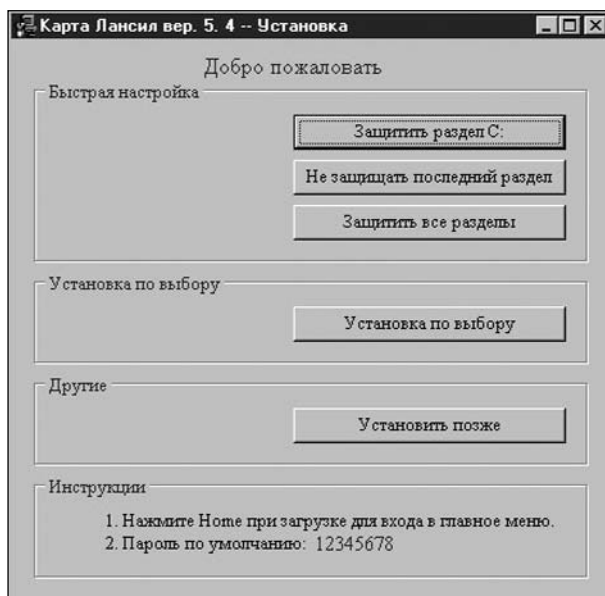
Карта Лансил вер. 5. 4 -- Установка

Добро пожаловать

Быстрая настройка

Защитить раздел C:

Не защищать последний раздел

Защитить все разделы

Установка по выбору

Установка по выбору

Другие

Установить позже

Инструкции

1. Нажмите Home при загрузке для входа в главное меню.
2. Пароль по умолчанию: 12345678